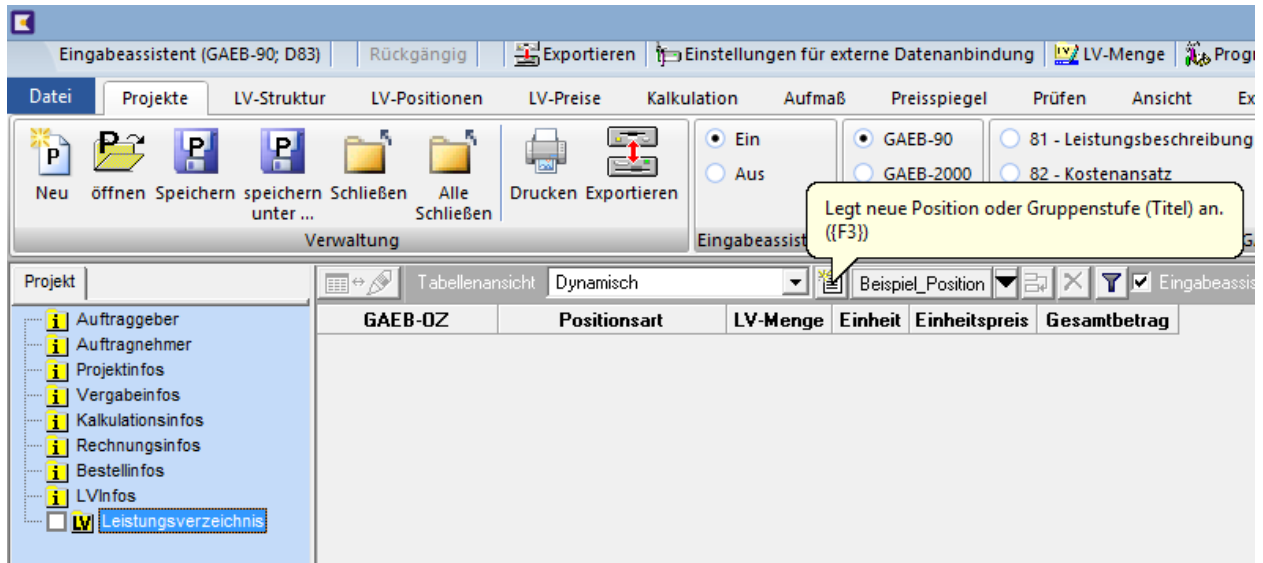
Eingabeassistent (GAEB-90; D83) | Rückgängig | Exportieren | Einstellungen für externe Datenanbindung | LV-Menge | Progr

Datei | Projekte | LV-Struktur | LV-Positionen | LV-Preise | Kalkulation | Aufmaß | Preisspiegel | Prüfen | Ansicht | Ex

Neu | öffnen | Speichern | speichern unter ... | Schließen | Alle Schließen | Drucken | Exportieren

Verwaltung

Ein
Aus
Eingabeassist

GAEB-90
GAEB-2000

81 - Leistungsbeschreibung
82 - Kostenansatz

Legt neue Position oder Gruppenstufe (Titel) an. ({F3})

Projekt

Tabellenansicht | Dynamisch | Beispiel_Position | Eingabeassis

| GAEB-OZ | Positionsart | LV-Menge | Einheit | Einheitspreis | Gesamtbetrag |
|---|---|---|---|---|---|

Auftraggeber
Auftragnehmer
Projektinfos
Vergabeinfos
Kalkulationsinfos
Rechnungsinfos
Bestellinfos
LVInfos
Leistungsverzeichnis